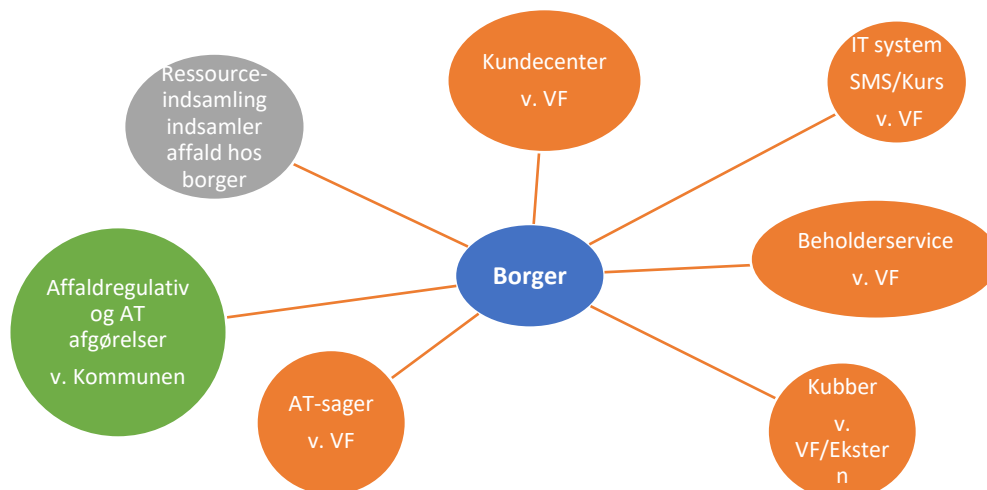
Ressourceindsamling indsamler affald hos borger

Kundecenter
v. VF

IT system
SMS/Kurs
v. VF

Borger

Affaldregulativ og AT afgørelser
v. Kommunen

Beholderservice
v. VF

AT-sager
v. VF

Kubber
v.
VF/Ekster
n